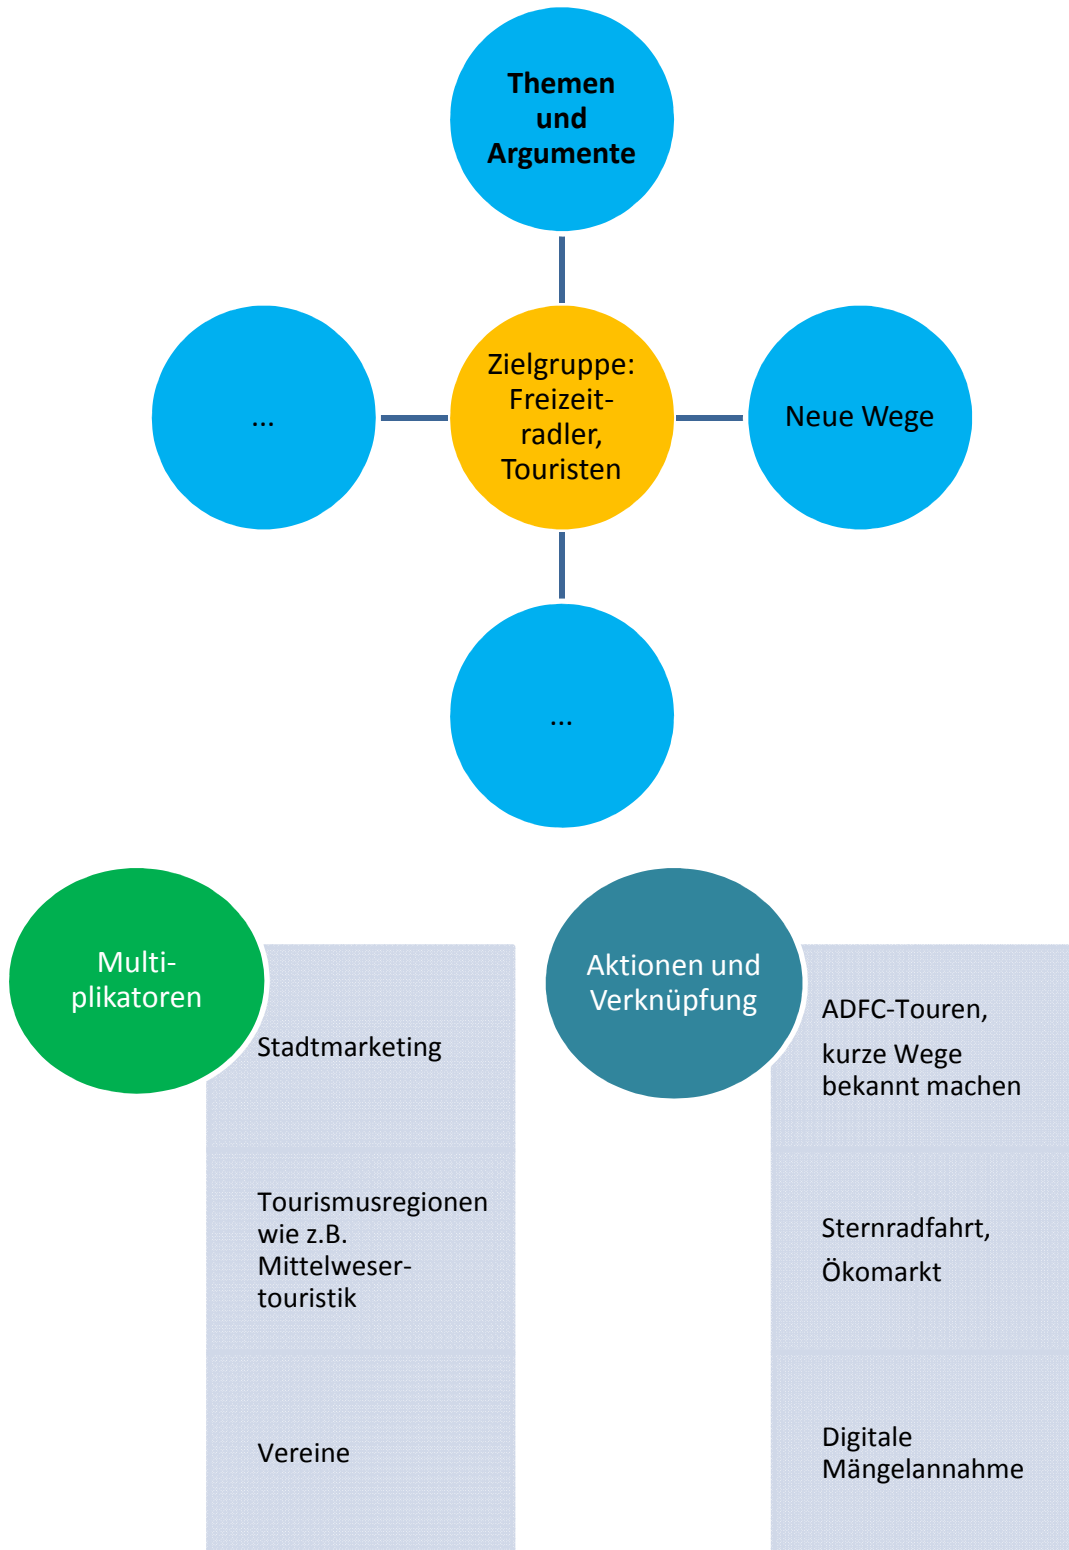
Themen und Argumente

...

Zielgruppe: Freizeitradler, Touristen

Neue Wege

...

Multiplikatoren

Stadtmarketing

Tourismusregionen wie z.B. Mittelwesertouristik

Vereine

Aktionen und Verknüpfung

ADFC-Touren,

kurze Wege bekannt machen

Sternradfahrt,

Ökomarkt

Digitale Mängelannahme